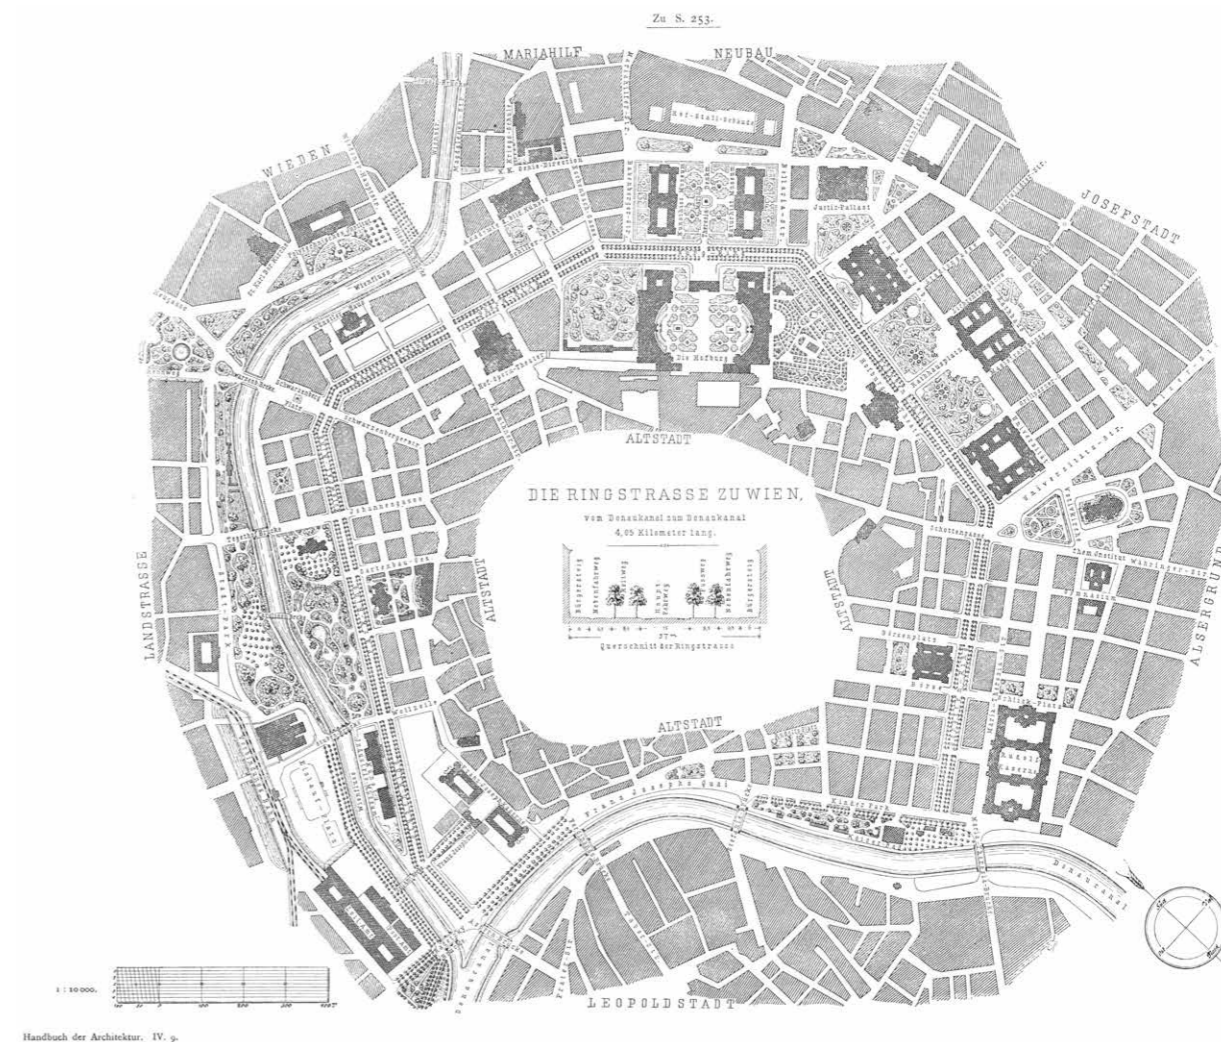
Zu S. 253.

MARIAHILF

NEUBAU

WIEDEN

JOSEFSTADT

Hof-Stall-Gebäude

Justiz-Pallast

Die Hofburg

ALTSTADT

DIE RINGSTRASSE ZU WIEN,

vom Donaukanal zum Donaukanal

4,05 Kilometer lang.

57 m

Querschnitt der Ringstrasse

ALTSTADT

ALTSTADT

ALTSTADT

LANDSTRASSE

ALSERGRUND

Votivkirche

Börsenplatz

Schottengasse

Kinder Park

Franz Josephs Quai

Donaukanal

Wienfluss

Schwarzenbergplatz

Johannesgasse

Kolowratring

Rathhausplatz

Universitäts-Str.

Währinger-Str.

Schlick-Platz

Kaserne

LEOPOLDSTADT

1 : 10 000.

Handbuch der Architektur. IV. 9.